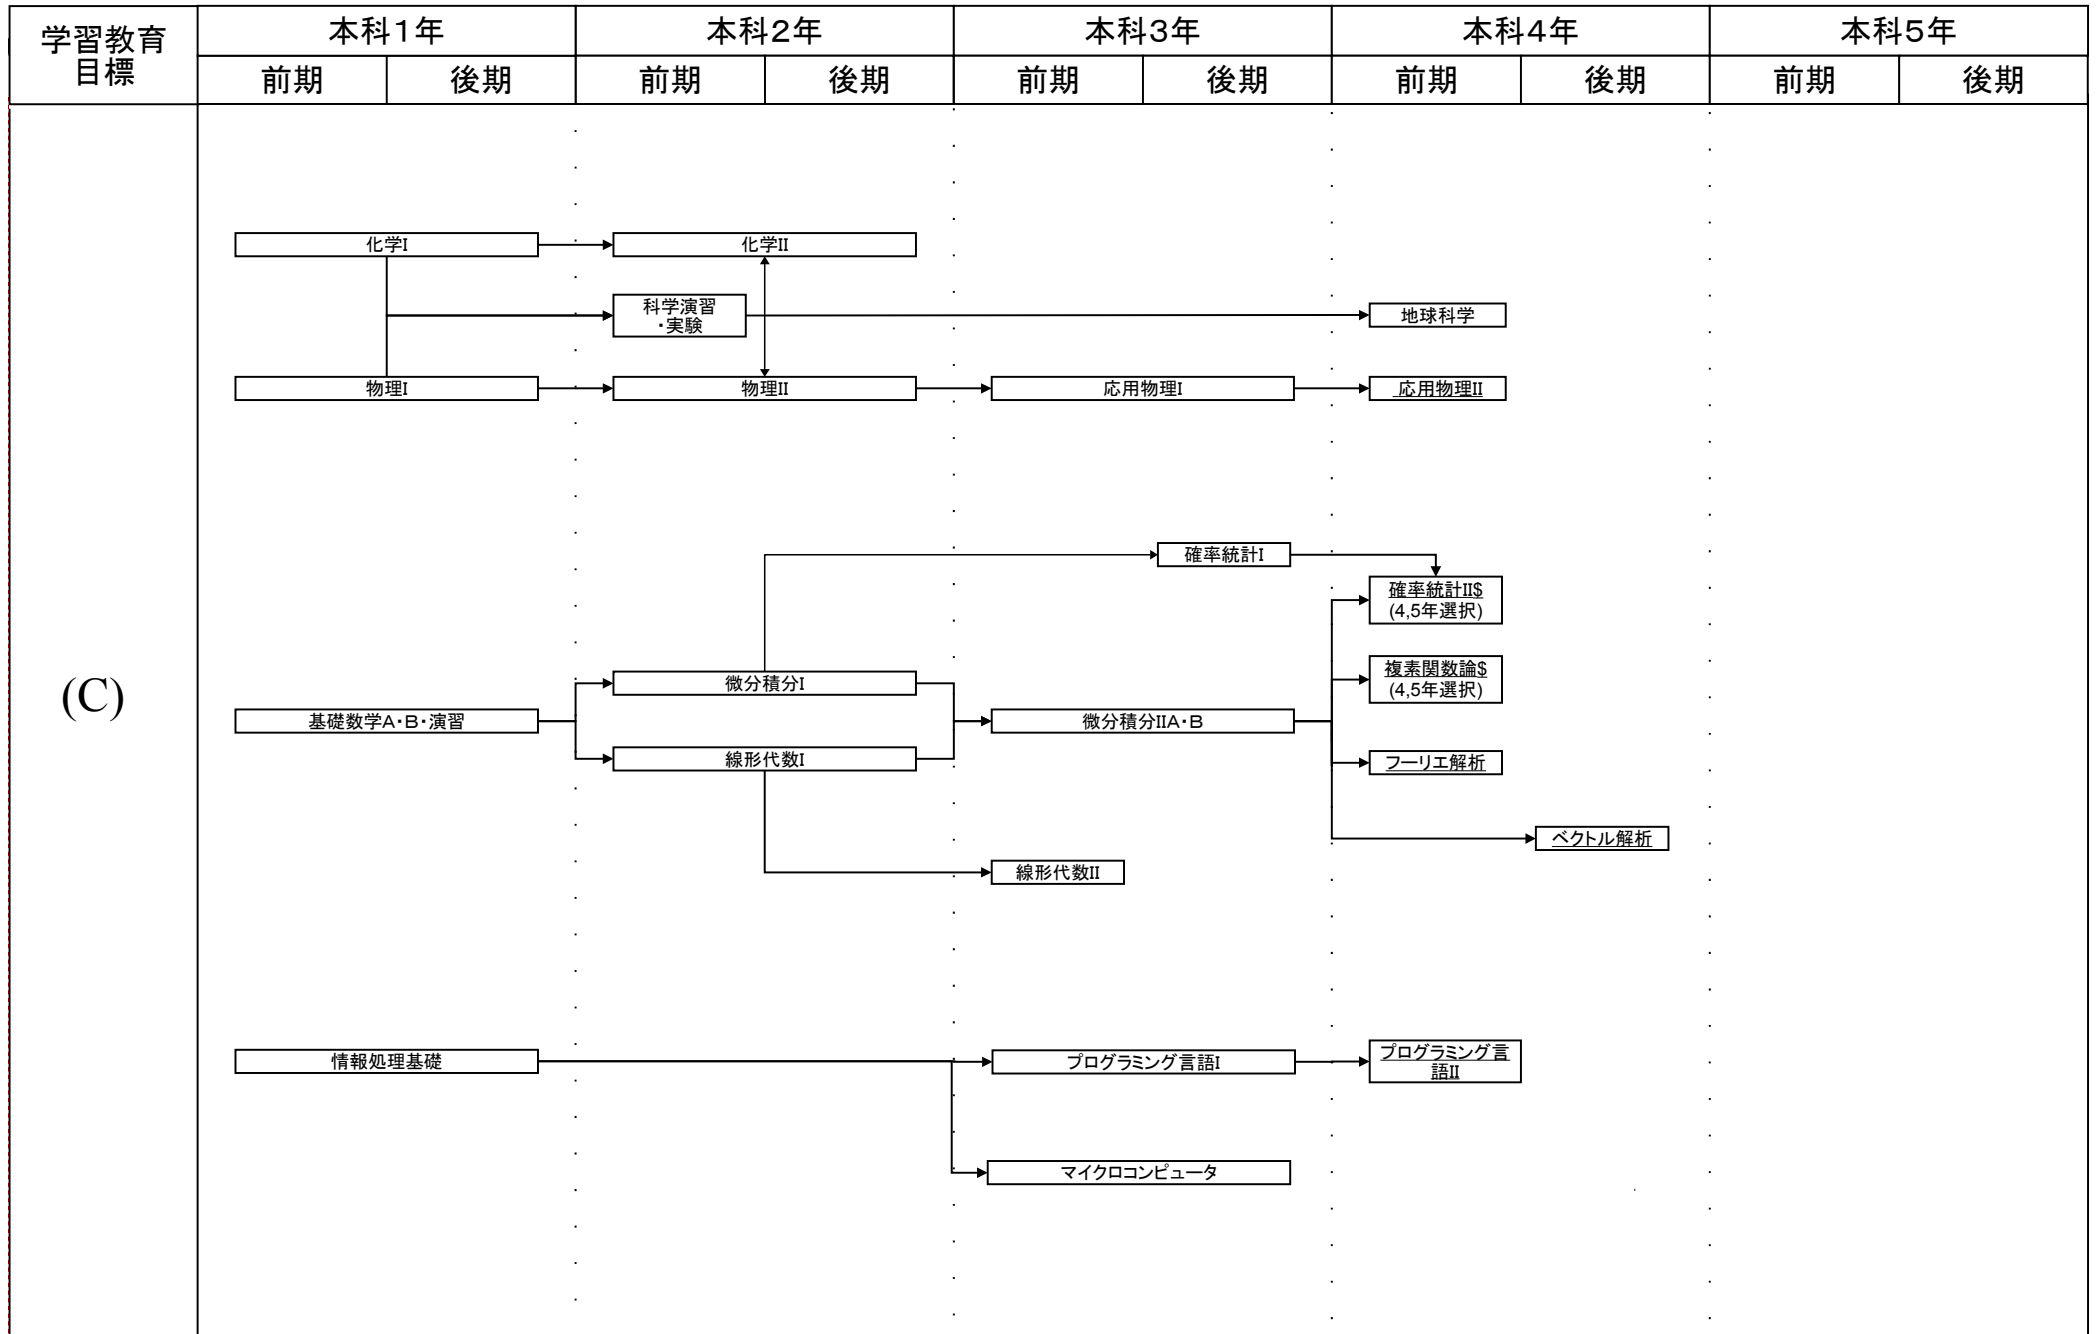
| 学習教育目標 | 本科1年 | | 本科2年 | | 本科3年 | | 本科4年 | | 本科5年 | |
|---|---|---|---|---|---|---|---|---|---|---|
| | 前期 | 後期 | 前期 | 後期 | 前期 | 後期 | 前期 | 後期 | 前期 | 後期 |

(C)

化学I
化学II
科学演習・実験
地球科学
物理I
物理II
応用物理I
応用物理II

確率統計I
確率統計II$ (4,5年選択)
微分積分I
複素関数論$ (4,5年選択)
基礎数学A・B・演習
微分積分IIA・B
線形代数I
フーリエ解析
ベクトル解析
線形代数II

情報処理基礎
プログラミング言語I
プログラミング言語II
マイクロコンピュータ